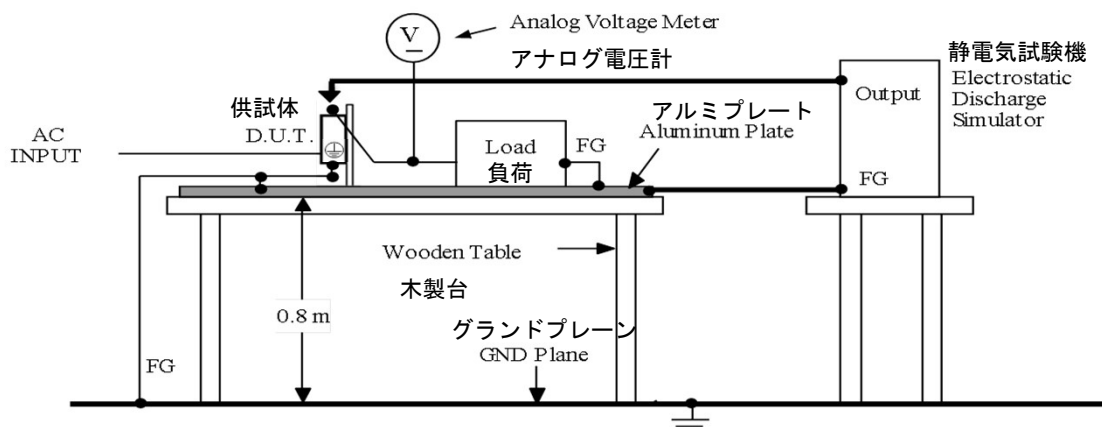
V

Analog Voltage Meter

アナログ電圧計

静電気試験機

Output

Electrostatic Discharge Simulator

供試体

D.U.T.

AC INPUT

Load

負荷

FG

アルミプレート

Aluminum Plate

FG

Wooden Table

木製台

0.8 m

グランドプレーン

GND Plane

FG